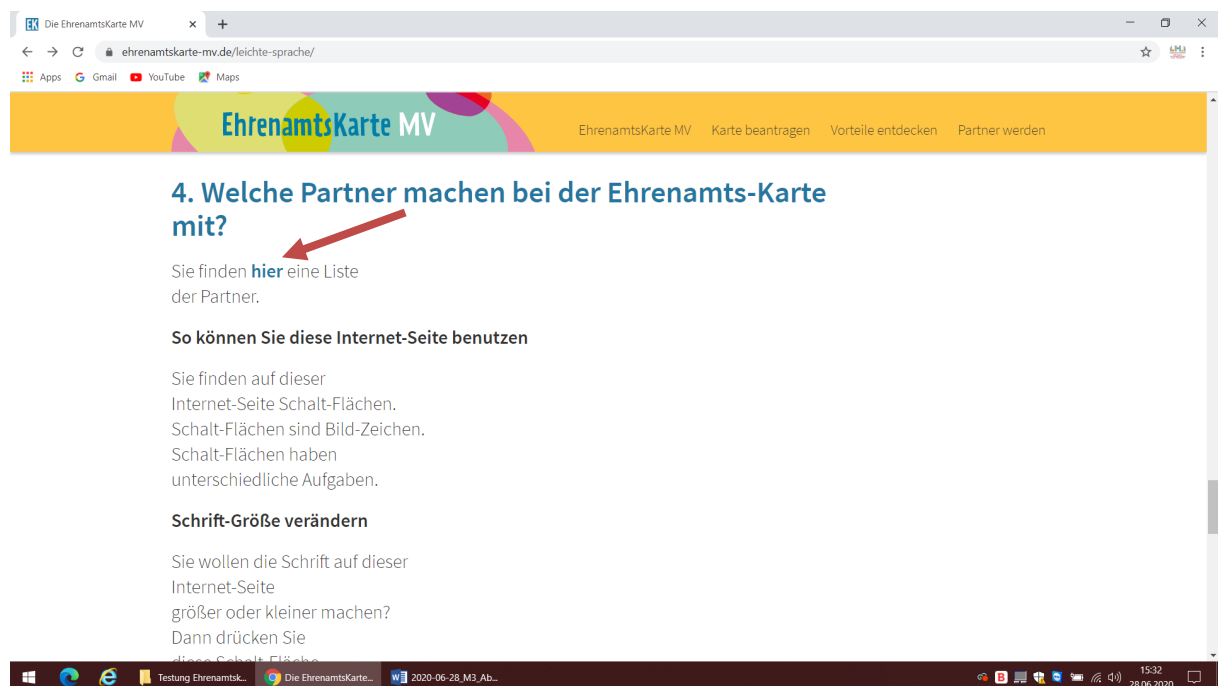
Die EhrenamtsKarte MV

ehrenamtskarte-mv.de/leichte-sprache/

Apps Gmail YouTube Maps

EhrenamtsKarte MV

EhrenamtsKarte MV Karte beantragen Vorteile entdecken Partner werden

4. Welche Partner machen bei der Ehrenamts-Karte mit?

Sie finden **hier** eine Liste der Partner.

**So können Sie diese Internet-Seite benutzen**

Sie finden auf dieser Internet-Seite Schalt-Flächen. Schalt-Flächen sind Bild-Zeichen. Schalt-Flächen haben unterschiedliche Aufgaben.

**Schrift-Größe verändern**

Sie wollen die Schrift auf dieser Internet-Seite größer oder kleiner machen? Dann drücken Sie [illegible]

Testung Ehrenamtsk... Die EhrenamtsKarte... 2020-06-28_M3_Ab...

15:32
28.06.2020